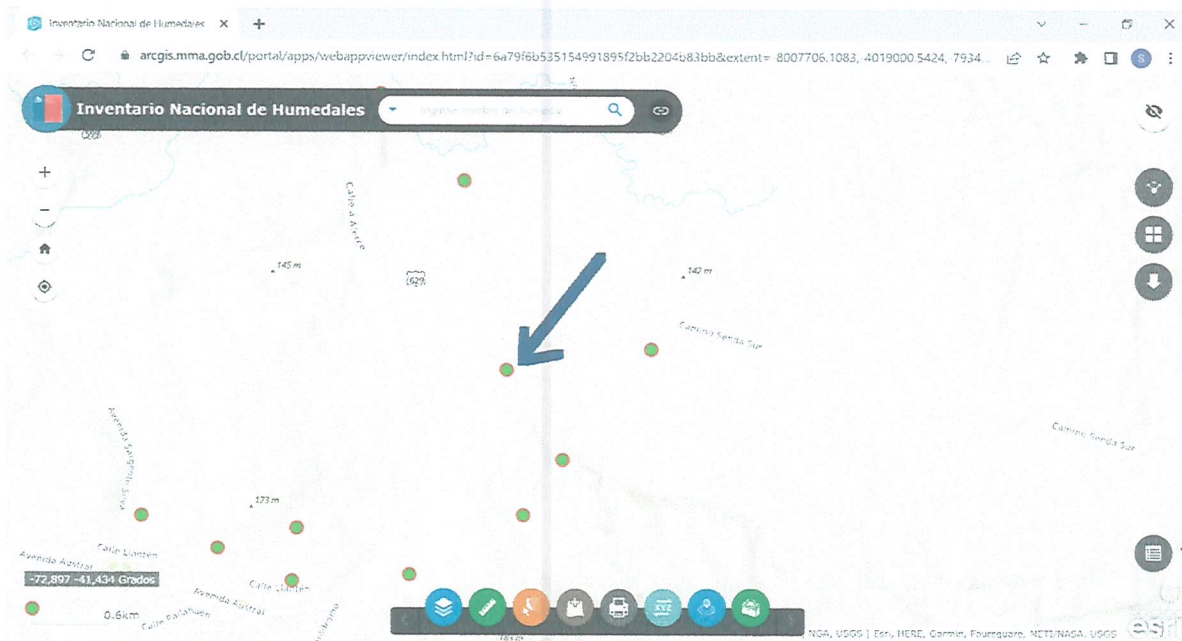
Inventario Nacional de Humedales ×

arcgis.mma.gob.cl/portal/apps/webappviewer/index.html?id=6a79f6b535154991895f2bb2204b83bb&extent=-8007706.1083,-4019000.5424,-7934...

Inventario Nacional de Humedales

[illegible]

Calle 4 Alerce

145 m

629

142 m

Camino Senda Sur

Camino Senda Sur

Avenida Sargento Silva

173 m

Avenida Austral

Calle Llanten

Calle Llanten

Avenida Austral

Calle Palahuen

-72,897 -41,434 Grados

0.6km

NASA, USGS | Esri, HERE, Garmin, Foursquare, METI/NASA, USGS

esri